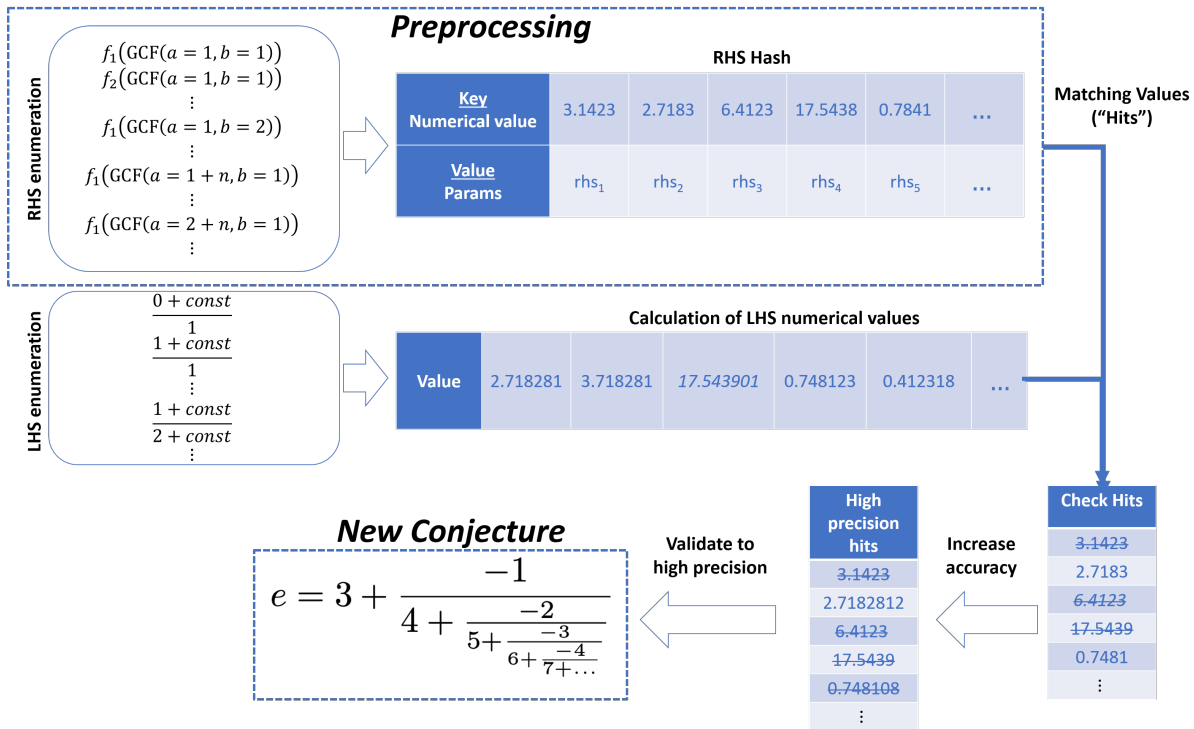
Preprocessing

RHS enumeration

$f_1(\text{GCF}(a=1, b=1))$
$f_2(\text{GCF}(a=1, b=1))$
⋮
$f_1(\text{GCF}(a=1, b=2))$
⋮
$f_1(\text{GCF}(a=1+n, b=1))$
⋮
$f_1(\text{GCF}(a=2+n, b=1))$
⋮

RHS Hash

| Key Numerical value | 3.1423 | 2.7183 | 6.4123 | 17.5438 | 0.7841 | ... |
|---|---|---|---|---|---|---|
| Value Params | $rhs_1$ | $rhs_2$ | $rhs_3$ | $rhs_4$ | $rhs_5$ | ... |

Matching Values ("Hits")

LHS enumeration

$\frac{0+const}{1}$
$\frac{1+const}{1}$
⋮
$\frac{1+const}{2+const}$
⋮

Calculation of LHS numerical values

| Value | 2.718281 | 3.718281 | 17.543901 | 0.748123 | 0.412318 | ... |
|---|---|---|---|---|---|---|

Check Hits
3.1423
2.7183
6.4123
17.5439
0.7481
⋮

Increase accuracy

High precision hits
3.1423
2.7182812
6.4123
17.5439
0.748108
⋮

Validate to high precision

New Conjecture

$e = 3 + \frac{-1}{4+\frac{-2}{5+\frac{-3}{6+\frac{-4}{7+\dots}}}}$